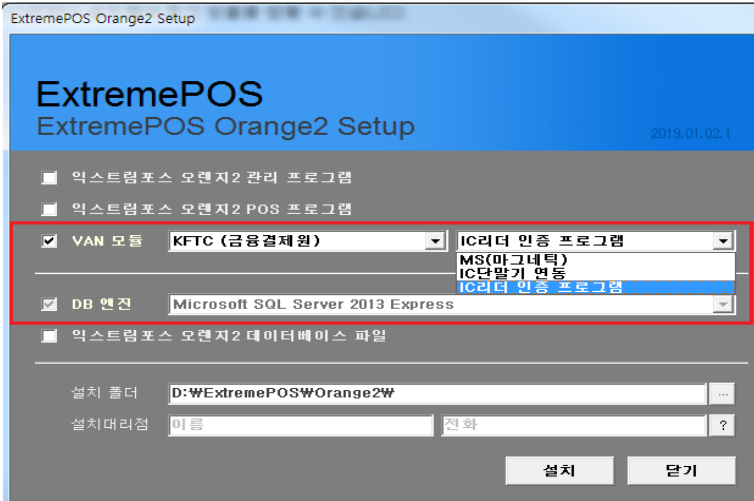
ExtremePOS Orange2 Setup

ExtremePOS
ExtremePOS Orange2 Setup
2019.01.02.1

익스트림포스 오렌지2 관리 프로그램
익스트림포스 오렌지2 POS 프로그램
VAN 모듈
KFTC (금융결제원)
IC리더 인증 프로그램
MS(마그네틱)
IC단말기 연동
IC리더 인증 프로그램
DB 엔진
Microsoft SQL Server 2013 Express
익스트림포스 오렌지2 데이터베이스 파일

설치 폴더
D:₩ExtremePOS₩Orange2₩
...
설치대리점
이름
전화
?
설치
닫기